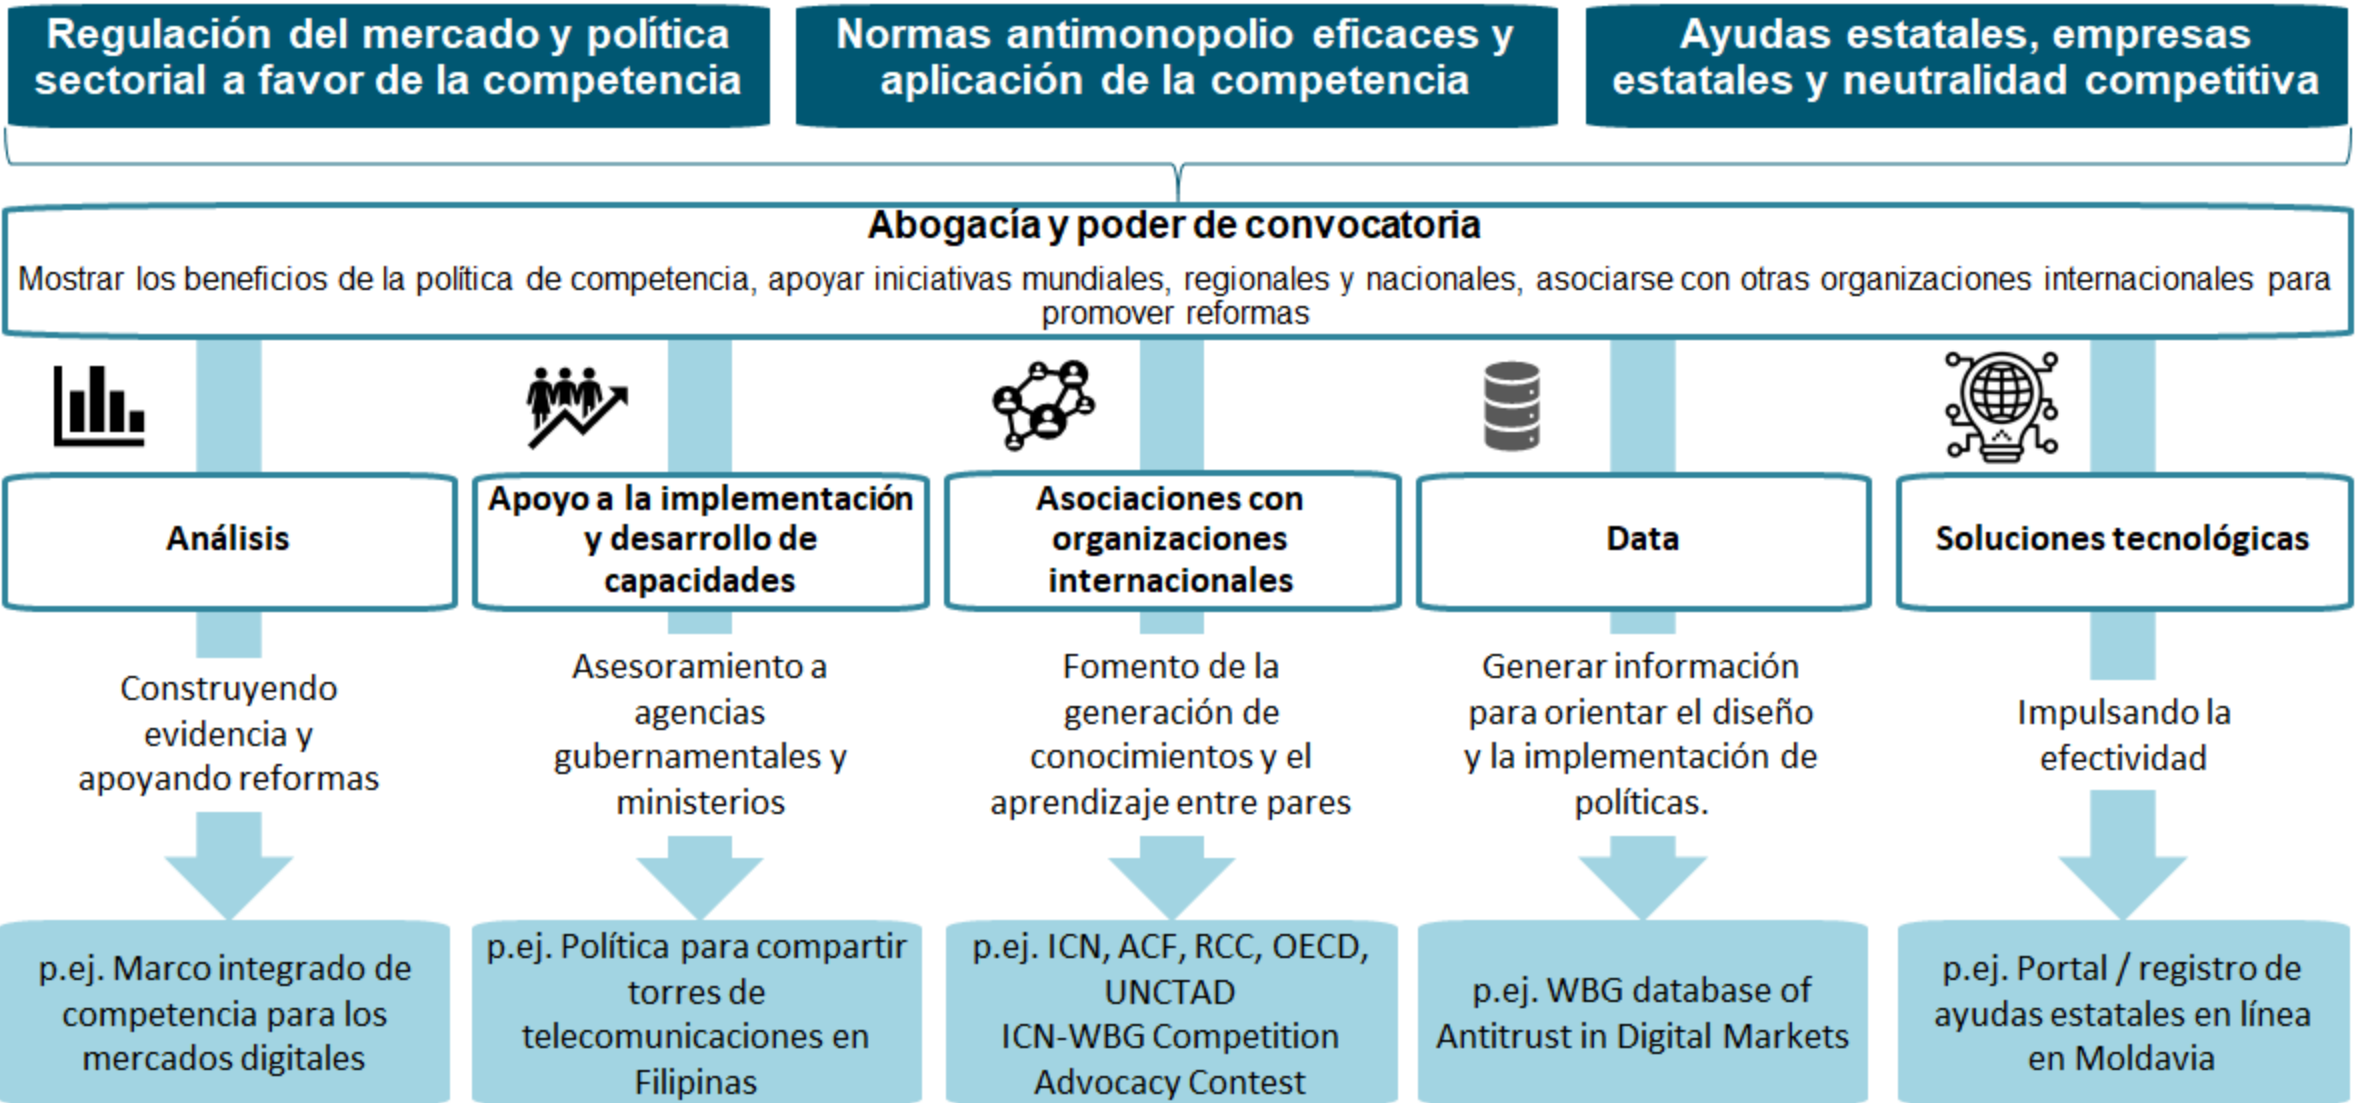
Regulación del mercado y política sectorial a favor de la competencia

Normas antimonopolio eficaces y aplicación de la competencia

Ayudas estatales, empresas estatales y neutralidad competitiva

Abogacía y poder de convocatoria

Mostrar los beneficios de la política de competencia, apoyar iniciativas mundiales, regionales y nacionales, asociarse con otras organizaciones internacionales para promover reformas

Análisis

Construyendo evidencia y apoyando reformas

p.ej. Marco integrado de competencia para los mercados digitales

Apoyo a la implementación y desarrollo de capacidades

Asesoramiento a agencias gubernamentales y ministerios

p.ej. Política para compartir torres de telecomunicaciones en Filipinas

Asociaciones con organizaciones internacionales

Fomento de la generación de conocimientos y el aprendizaje entre pares

p.ej. ICN, ACF, RCC, OECD, UNCTAD ICN-WBG Competition Advocacy Contest

Data

Generar información para orientar el diseño y la implementación de políticas.

p.ej. WBG database of Antitrust in Digital Markets

Soluciones tecnológicas

Impulsando la efectividad

p.ej. Portal / registro de ayudas estatales en línea en Moldavia